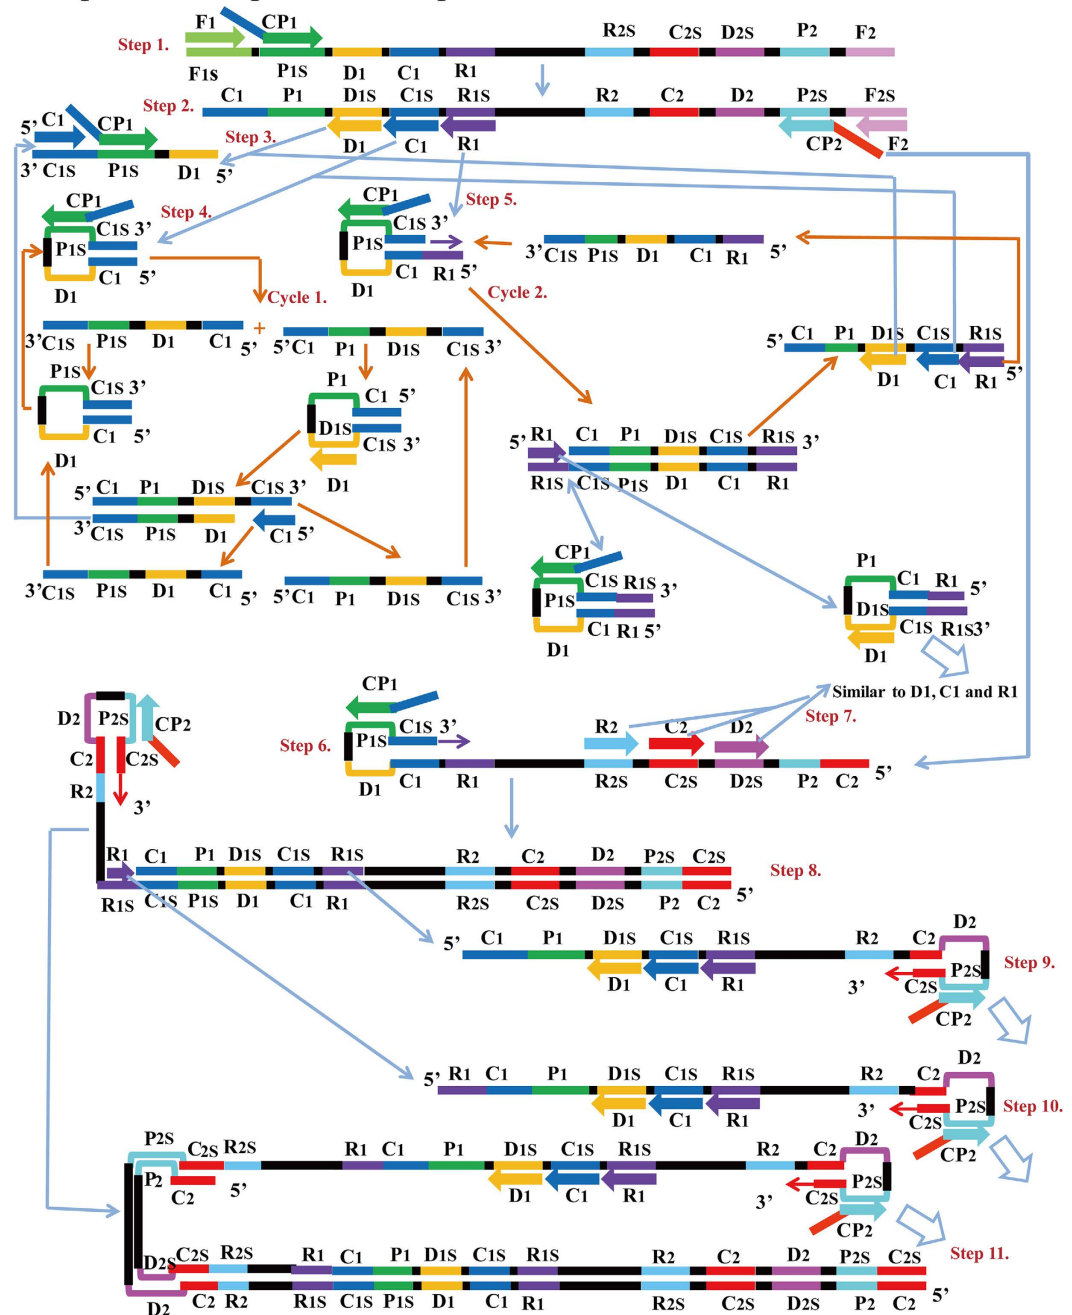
Step 1.
F1 CP1
R2S C2S D2S P2 F2
F1S P1S D1 C1 R1

Step 2.
C1 P1 D1S C1S R1S R2 C2 D2 P2S F2S
5' C1 CP1
D1 C1 R1 CP2 F2
Step 3.
3' C1S P1S D1 5'

CP1
Step 4.
P1S C1S 3'
C1 5'
D1
Cycle 1.

CP1
C1S 3'
Step 5.
P1S
C1 R1 5'
D1
Cycle 2.
3' C1S P1S D1 C1 R1 5'

3' C1S P1S D1 C1 5' + 5' C1 P1 D1S C1S 3'

P1S C1S 3'
C1 5'
D1

P1 C1 5'
D1S C1S 3'
D1

5' C1 P1 D1S C1S R1S
D1 C1 R1 5'

5' R1 C1 P1 D1S C1S R1S 3'
R1S C1S P1S D1 C1 R1

5' C1 P1 D1S C1S 3'
3' C1S P1S D1 C1 5'

3' C1S P1S D1 C1 5' 5' C1 P1 D1S C1S 3'

CP1
C1S R1S 3'
P1S
C1 R1 5'
D1

P1
C1 R1 5'
D1S
C1S R1S 3'
D1

Similar to D1, C1 and R1

D2 P2S CP2
C2 C2S
R2 3'

CP1
C1S 3'
Step 6. P1S
D1 C1 R1
R2 C2 D2 Step 7.
R2S C2S D2S P2 C2 5'

R1 C1 P1 D1S C1S R1S R2 C2 D2 P2S C2S Step 8.
R1S C1S P1S D1 C1 R1 R2S C2S D2S P2 C2 5'

5' C1 P1 D1S C1S R1S R2 C2 D2
P2S Step 9.
D1 C1 R1 3' C2S
CP2

5' R1 C1 P1 D1S C1S R1S R2 C2 D2
3' P2S Step 10.
D1 C1 R1 C2S
CP2

P2S C2S R2S R1 C1 P1 D1S C1S R1S R2 C2 D2
P2
C2 5' D1 C1 R1 3' C2S P2S
CP2 Step 11.
D2S C2S R2S R1 C1 P1 D1S C1S R1S R2 C2 D2 P2S C2S
D2 C2 R2 R1S C1S P1S D1 C1 R1 R2S C2S D2S P2 C2 5'